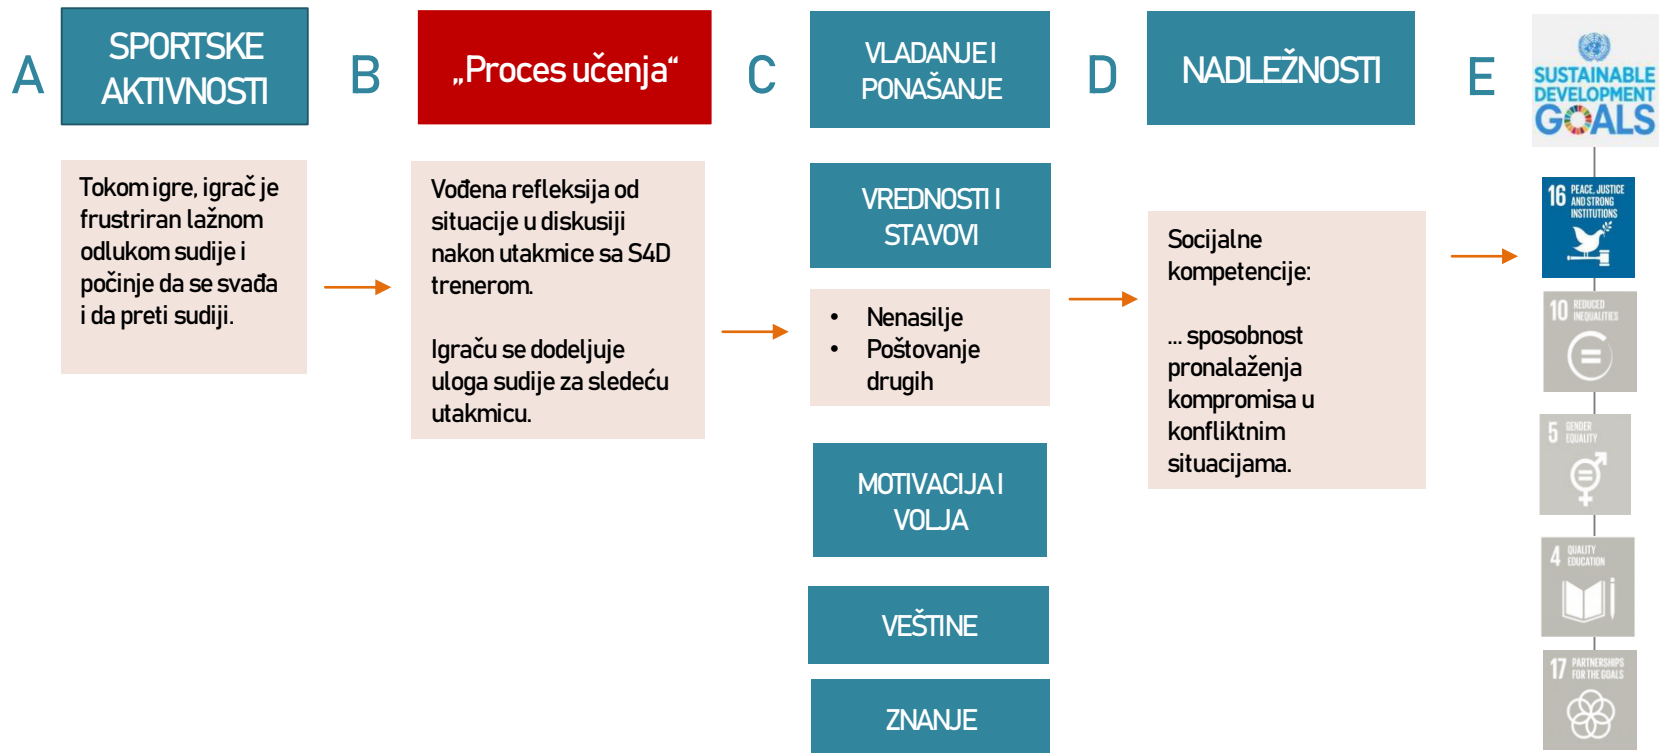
A

SPORTSKE AKTIVNOSTI

Tokom igre, igrač je frustriran lažnom odlukom sudije i počinje da se svađa i da preti sudiji.

B

„Proces učenja“

Vođena refleksija od situacije u diskusiji nakon utakmice sa S4D trenerom.

Igraču se dodeljuje uloga sudije za sledeću utakmicu.

C

VLADANJE I PONAŠANJE

VREDNOSTI I STAVOVI

- Nenasilje
- Poštovanje drugih

MOTIVACIJA I VOLJA

VEŠTINE

ZNANJE

D

NADLEŽNOSTI

Socijalne kompetencije:

... sposobnost pronalaženja kompromisa u konfliktnim situacijama.

E

SUSTAINABLE DEVELOPMENT GOALS

16 PEACE, JUSTICE AND STRONG INSTITUTIONS

10 REDUCED INEQUALITIES

5 GENDER EQUALITY

4 QUALITY EDUCATION

17 PARTNERSHIPS FOR THE GOALS